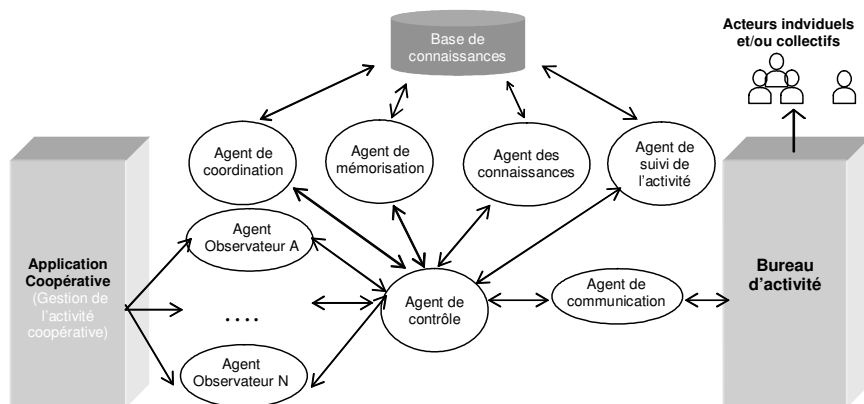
Base de connaissances

Acteurs indviduels et/ou collectifs

Agent de coordination

Agent de mémorisation

Agent des connaissances

Agent de suivi de l'activité

Agent Observateur A

Application Coopérative (Gestion de l'activité coopérative)

....

Agent de contrôle

Agent de communication

Bureau d'activité

Agent Observateur N